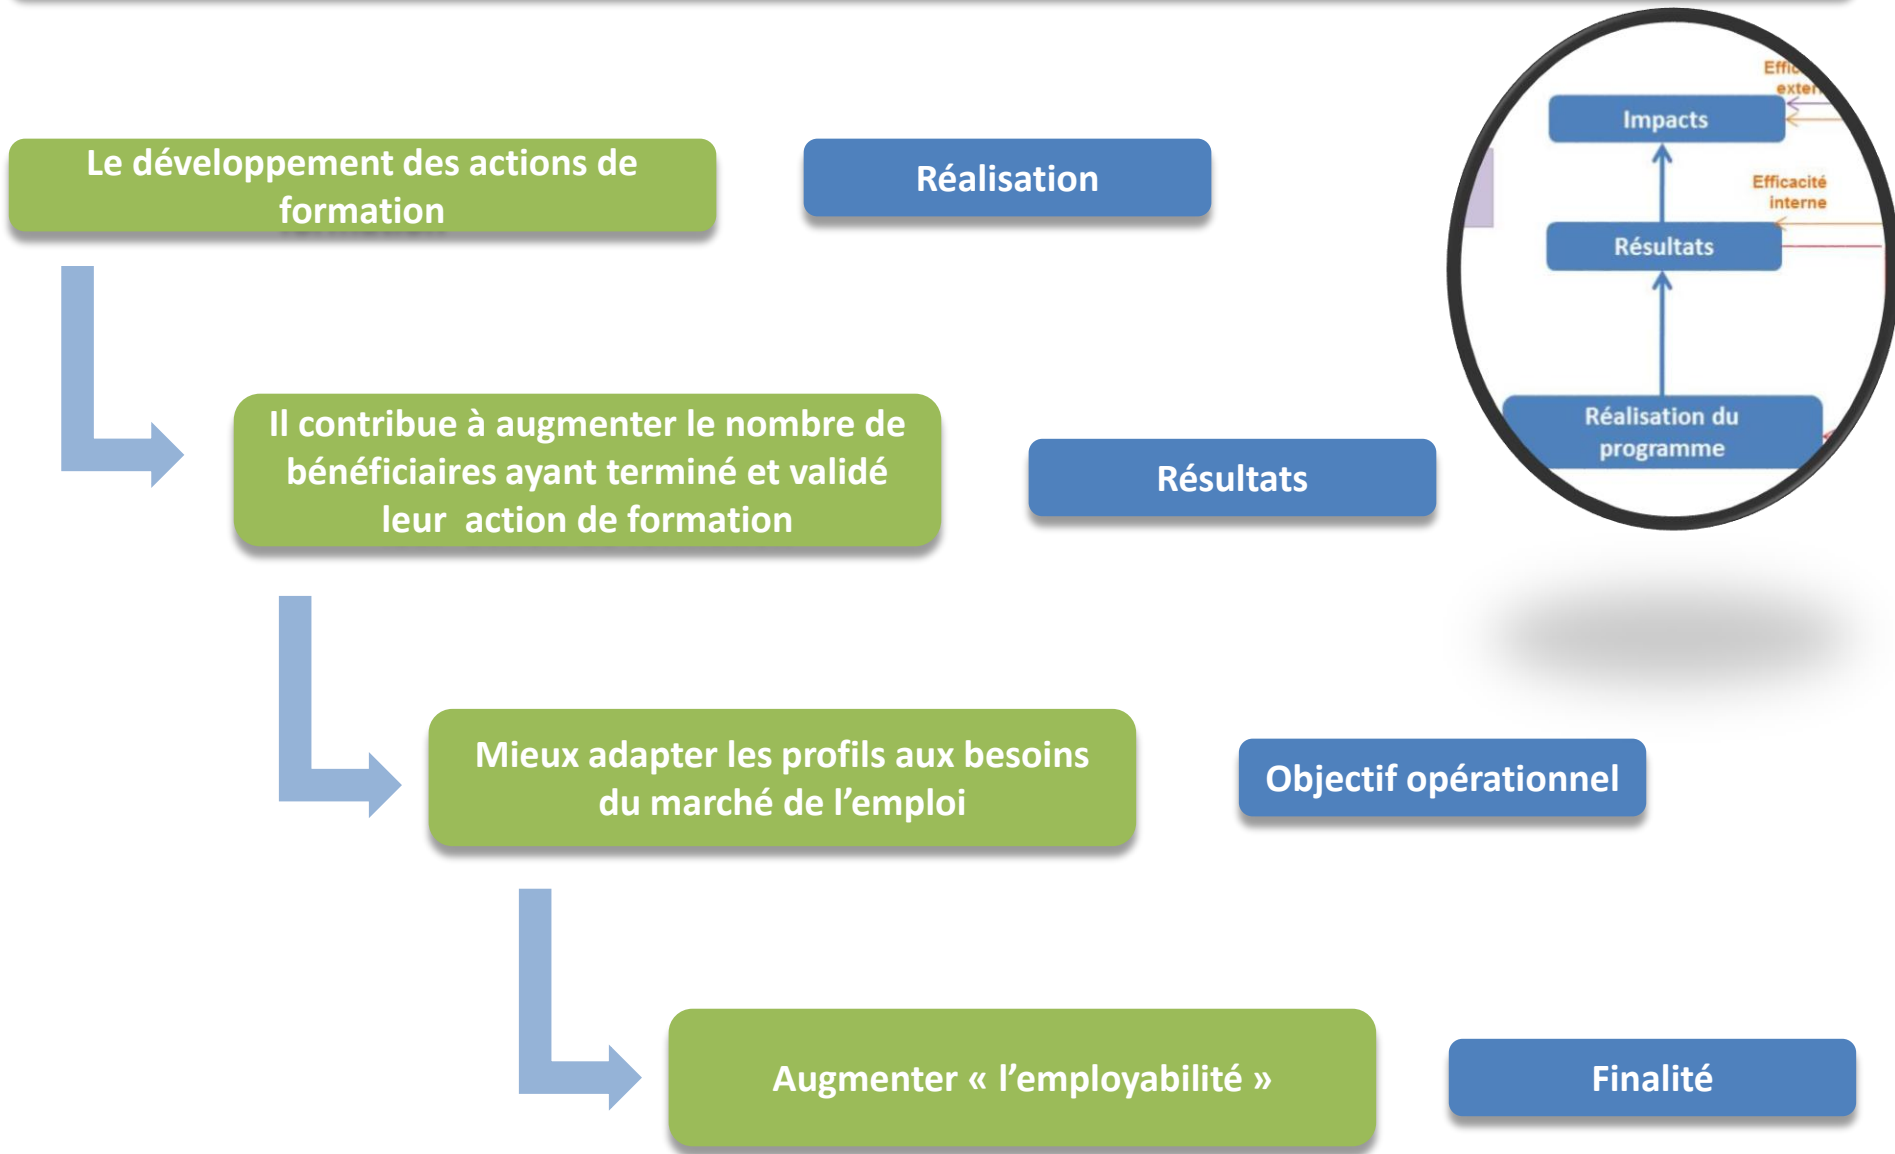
Le développement des actions de formation

Réalisation

Il contribue à augmenter le nombre de bénéficiaires ayant terminé et validé leur action de formation

Résultats

Mieux adapter les profils aux besoins du marché de l'emploi

Objectif opérationnel

Augmenter « l'employabilité »

Finalité

Effi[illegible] exte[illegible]

Impacts

Efficacité interne

Résultats

Réalisation du programme